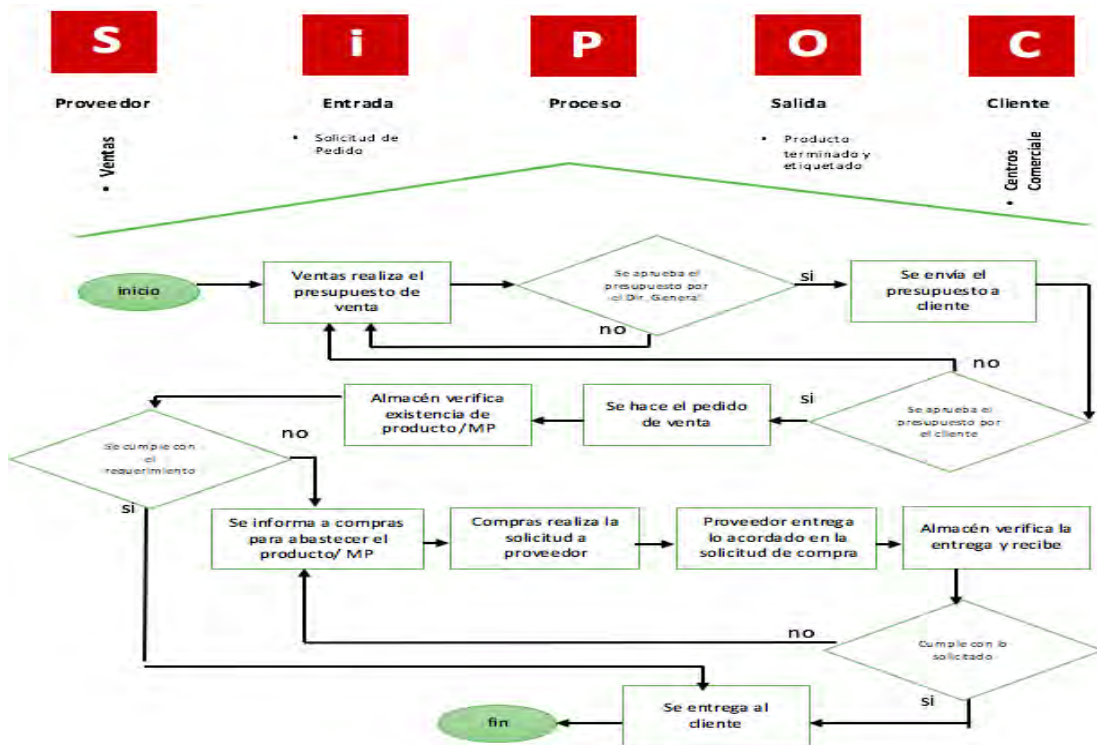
S

i

P

O

C

Proveedor

Entrada

Proceso

Salida

Cliente

• Ventas

• Solicitud de Pedido

• Producto terminado y etiquetado

• Centros Comerciale

inicio

Ventas realiza el presupuesto de venta

Se aprueba el presupuesto por el Dir. General

si

no

Se envía el presupuesto a cliente

no

Almacén verifica existencia de producto/MP

Se hace el pedido de venta

si

Se aprueba el presupuesto por el cliente

Se cumple con el requerimiento

no

si

Se informa a compras para abastecer el producto/ MP

Compras realiza la solicitud a proveedor

Proveedor entrega lo acordado en la solicitud de compra

Almacén verifica la entrega y recibe

no

Cumple con lo solicitado

si

fin

Se entrega al cliente